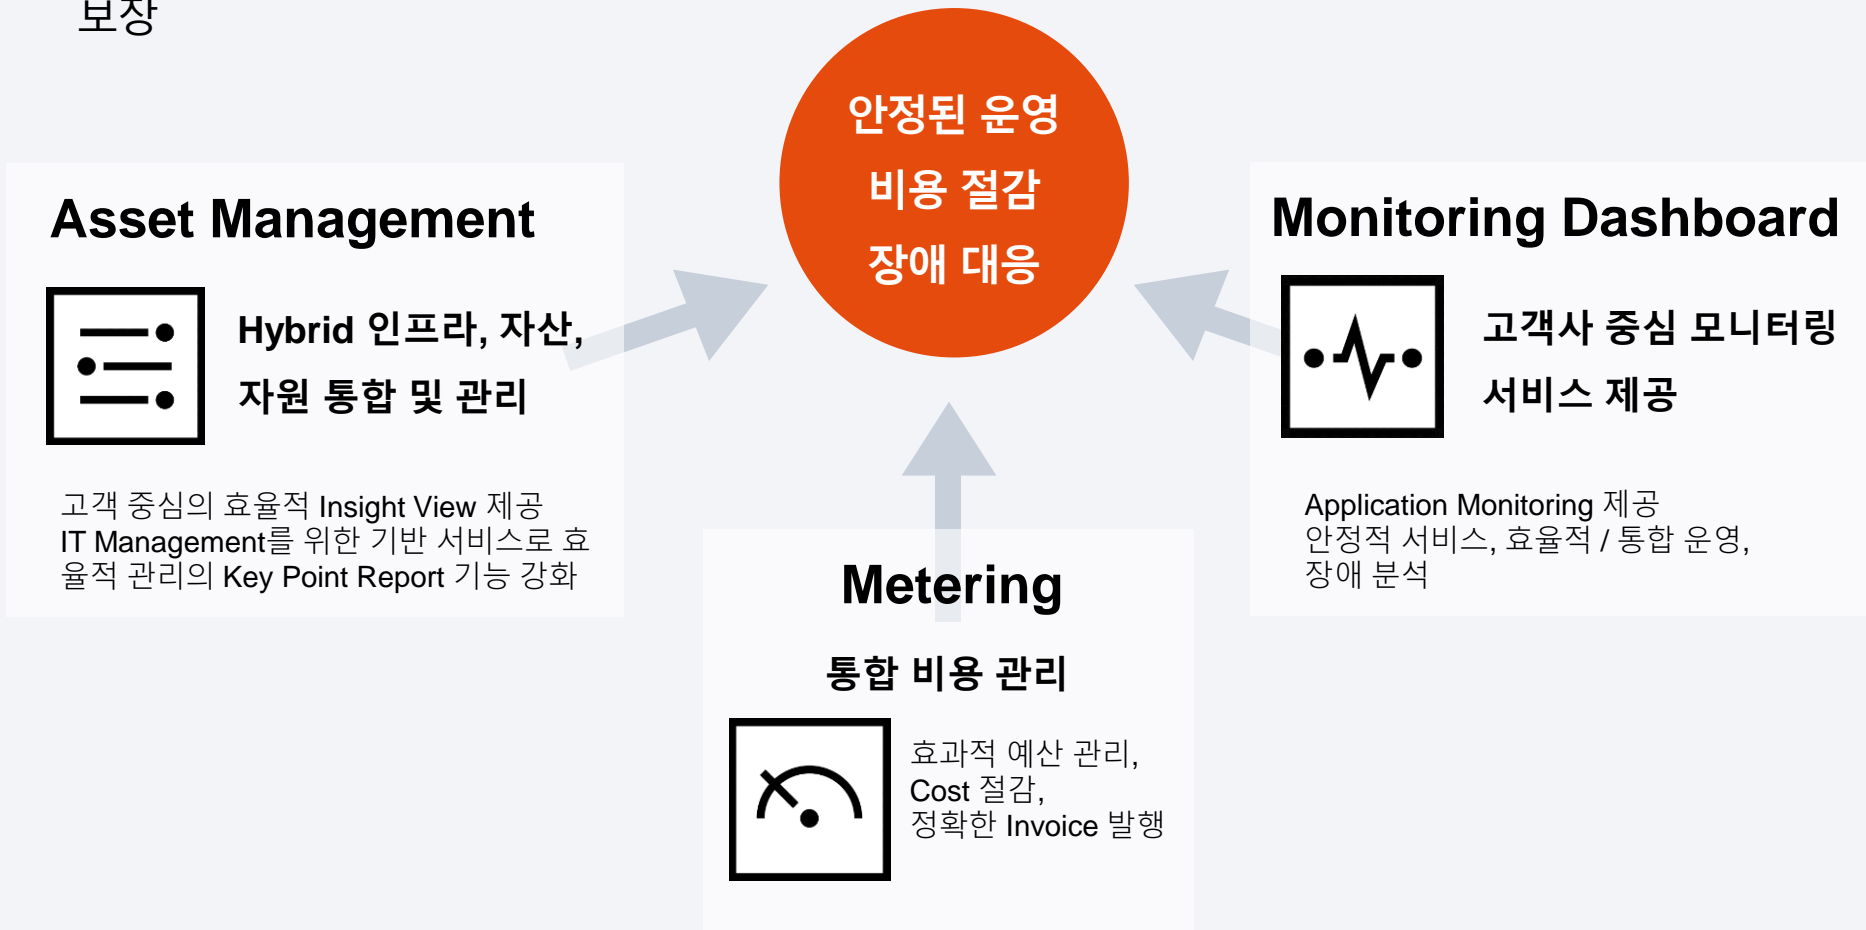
보장

안정된 운영
비용 절감
장애 대응

Asset Management

Hybrid 인프라, 자산,
자원 통합 및 관리

고객 중심의 효율적 Insight View 제공
IT Management를 위한 기반 서비스로 효율적 관리의 Key Point Report 기능 강화

Monitoring Dashboard

고객사 중심 모니터링
서비스 제공

Application Monitoring 제공
안정적 서비스, 효율적 / 통합 운영,
장애 분석

Metering

통합 비용 관리

효과적 예산 관리,
Cost 절감,
정확한 Invoice 발행